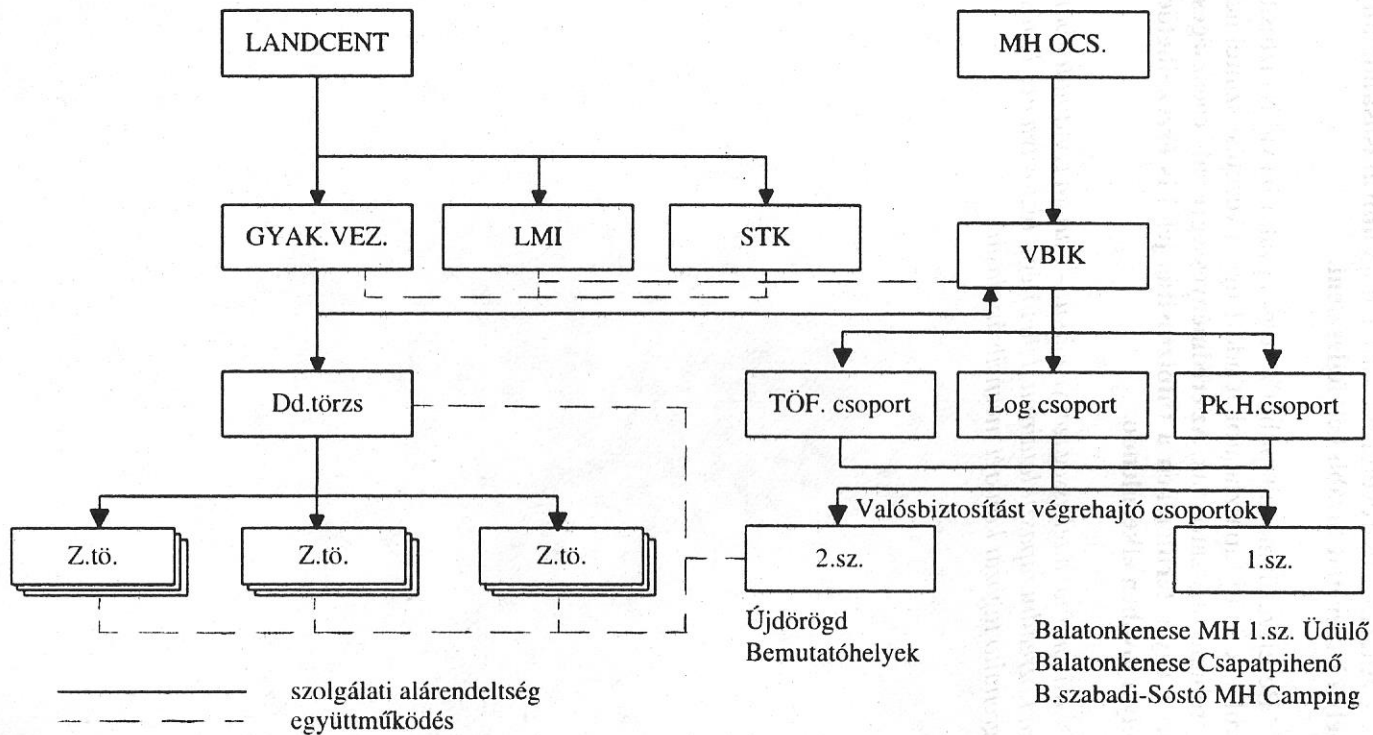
LANDCENT

MH OCS.

GYAK.VEZ.

LMI

STK

VBIK

Dd.törzs

TÖF. csoport

Log.csoport

Pk.H.csoport

Valósbiztosítást végrehajtó csoportok

Z.tö.

Z.tö.

Z.tö.

2.sz.

1.sz.

Újdörögd
Bemutatóhelyek

Balatonkenese MH 1.sz. Üdülő
Balatonkenese Csapatpihenő
B.szabadi-Sóstó MH Camping

szolgálati alárendeltség
együttműködés